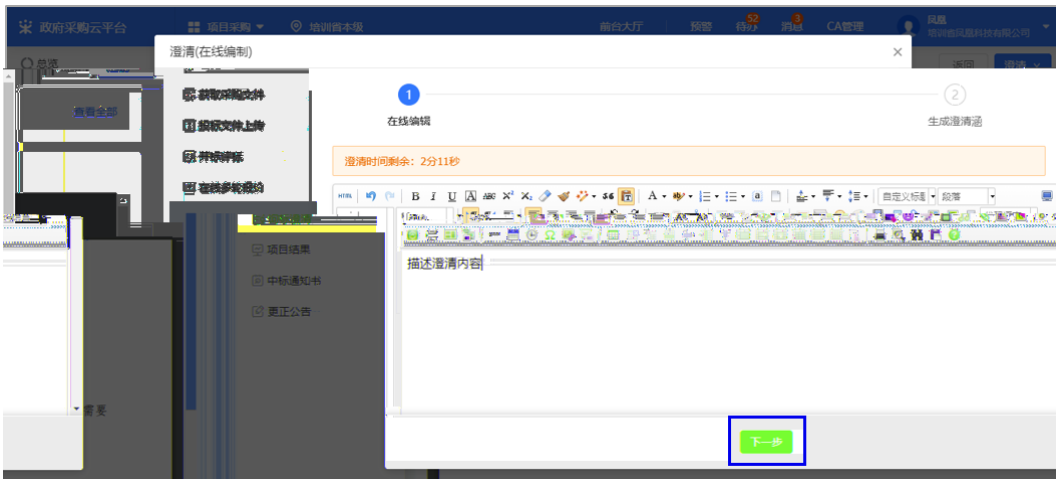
政府采购云平台
项目采购
培训省本级
前台大厅
预警
待办 52
消息 3
CA管理
风险
培训省风险科技有限公司

澄清(在线编制)
×

查看全部
获取采购文件
投标文件上传
开标评标
在线投标响应
项目结果
中标通知书
更正公告
需要

1
在线编辑
2
生成澄清函

澄清时间剩余：2分11秒

B I U A X² X₂ 自定义标题 段落

描述澄清内容

下一步